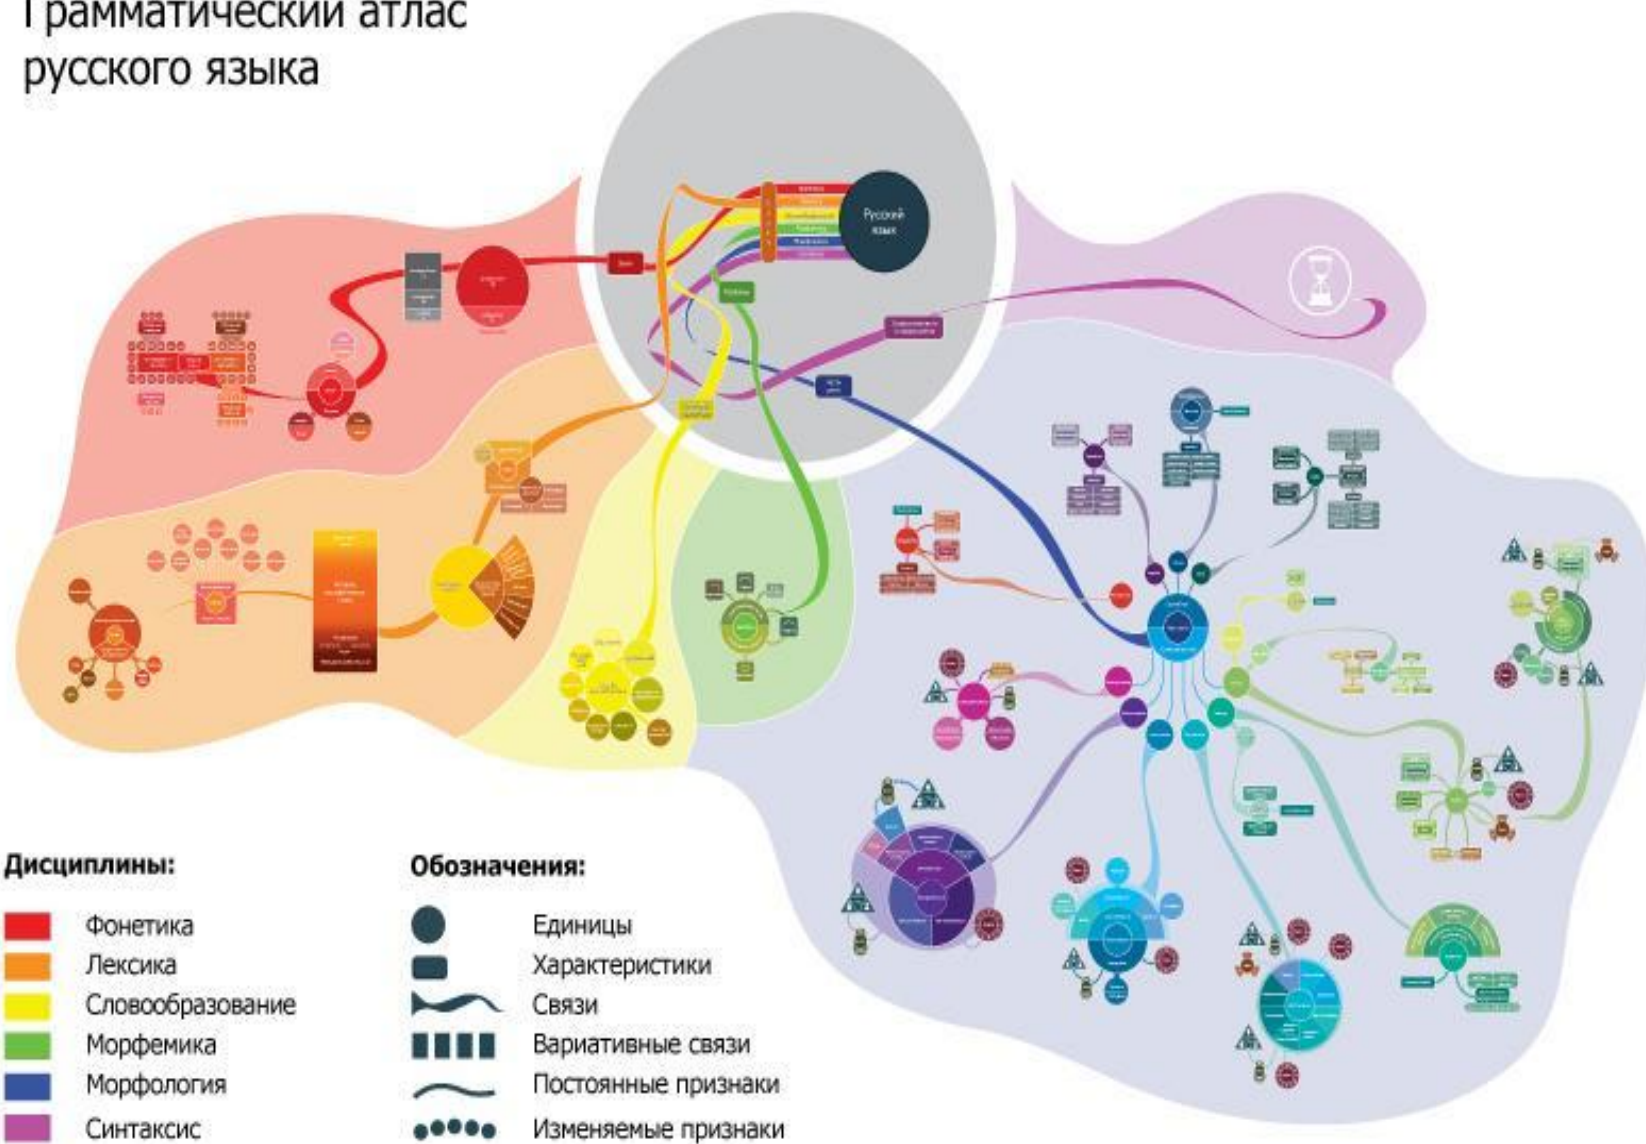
Грамматический атлас русского языка

Русский язык

Дисциплины:

Фонетика
Лексика
Словообразование
Морфемика
Морфология
Синтаксис

Обозначения:

Единицы
Характеристики
Связи
Вариативные связи
Постоянные признаки
Изменяемые признаки